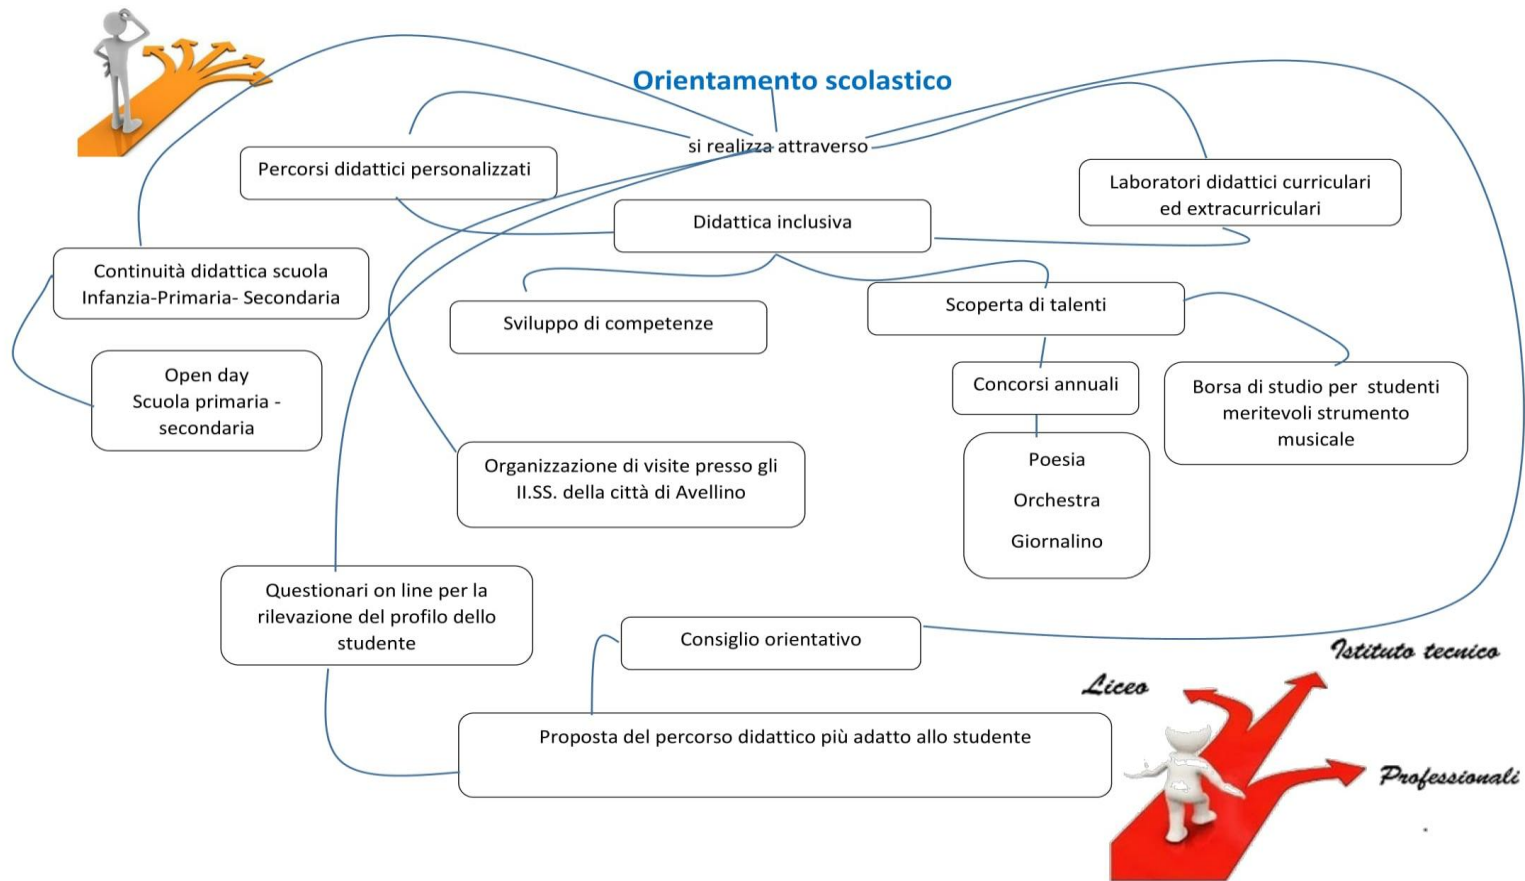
Orientamento scolastico

si realizza attraverso

Percorsi didattici personalizzati

Laboratori didattici curriculari ed extracurriculari

Didattica inclusiva

Continuità didattica scuola Infanzia-Primaria- Secondaria

Sviluppo di competenze

Scoperta di talenti

Open day Scuola primaria - secondaria

Concorsi annuali

Borsa di studio per studenti meritevoli strumento musicale

Poesia

Orchestra

Giornalino

Organizzazione di visite presso gli II.SS. della città di Avellino

Questionari on line per la rilevazione del profilo dello studente

Consiglio orientativo

Istituto tecnico

Liceo

Proposta del percorso didattico più adatto allo studente

Professionali